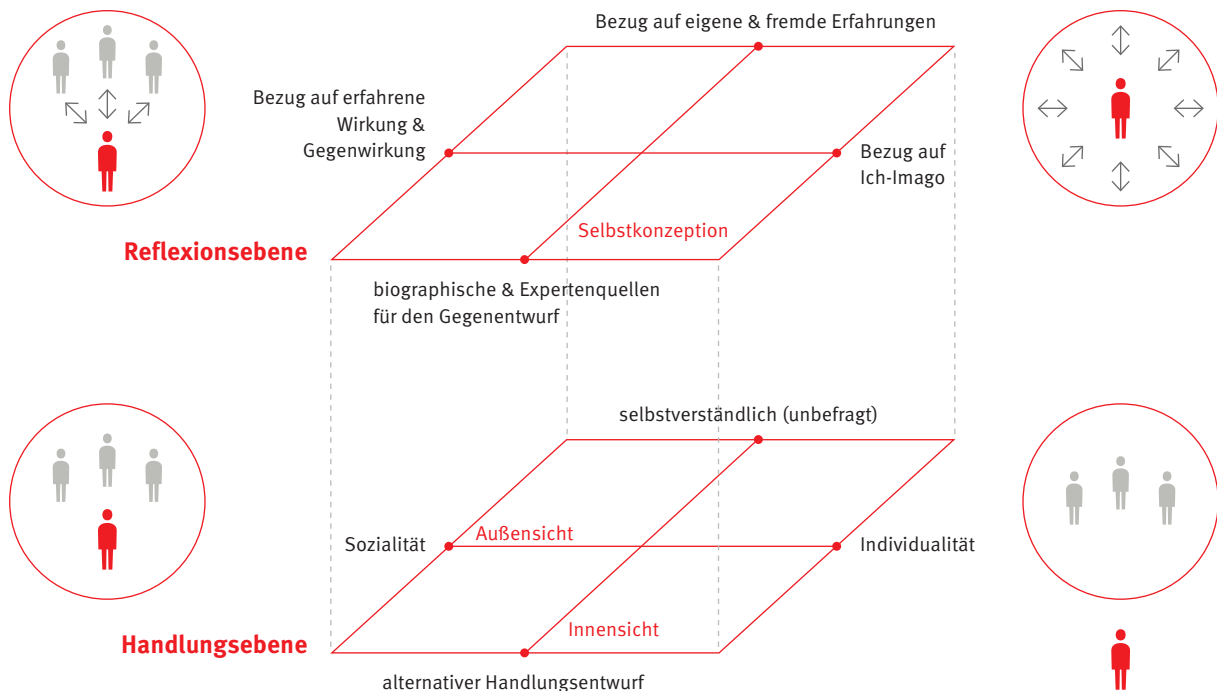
Bezug auf eigene & fremde Erfahrungen

Bezug auf erfahrene Wirkung & Gegenwirkung

Bezug auf Ich-Imago

Selbstkonzeption

Reflexionsebene

biographische & Expertenquellen für den Gegenentwurf

selbstverständlich (unbefragt)

Sozialität

Außensicht

Individualität

Innensicht

Handlungsebene

alternativer Handlungsentwurf